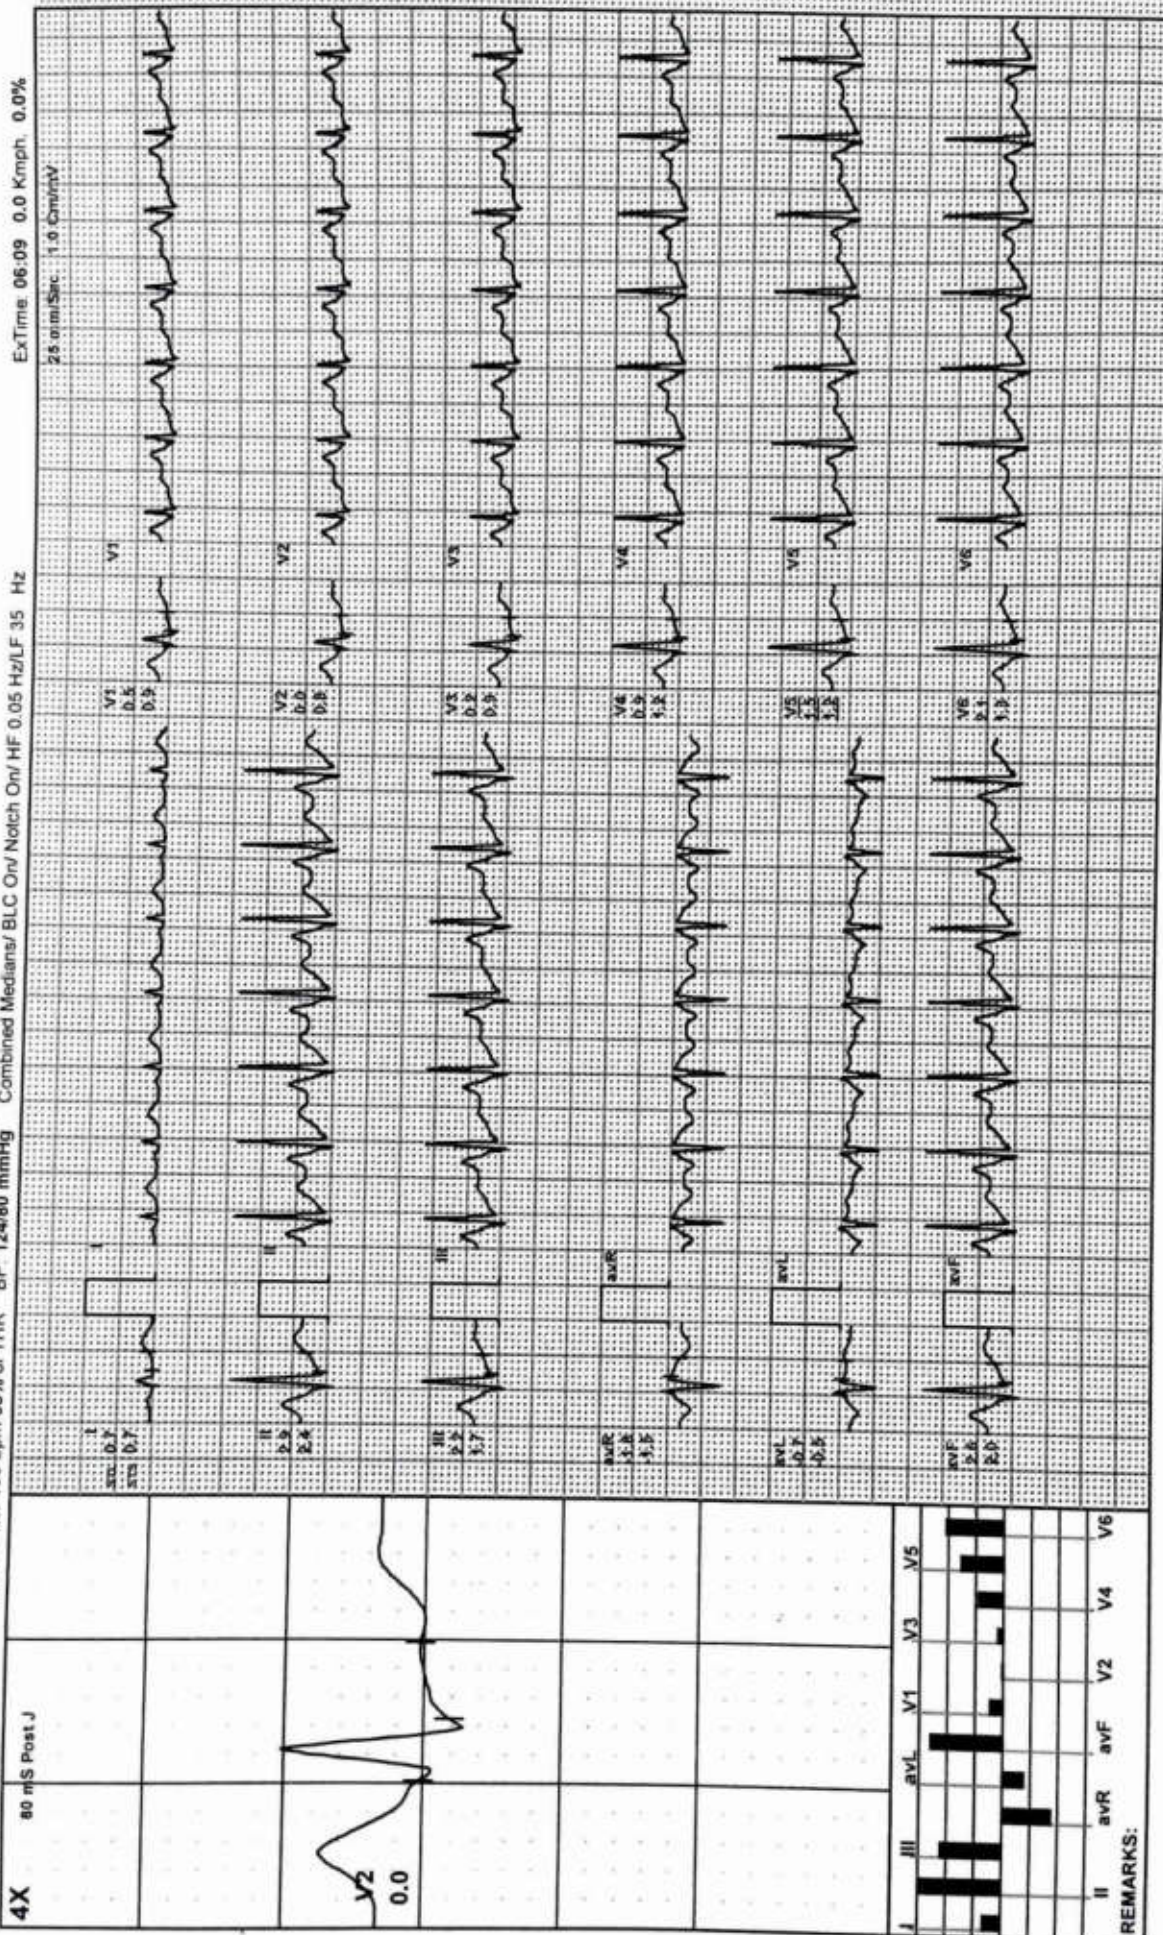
4X
80 mS Post J
V2
0.0
I
III
avL
V1
V3
V5
II
avR
avF
V2
V4
V6
REMARKS:

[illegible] BP: 124/80 mmHg Combined Medians/ BLC On/ Notch On/ HF 0.05 Hz/LF 35 Hz
ExTime 06:09 0.0 Kmph 0.0%
25 mm/Sec 1.0 Cm/mV

I
STL 0.7
STS 0.7
II
2.9
2.4
III
2.2
1.7
avR
-1.8
-1.5
avL
-0.7
-0.5
avF
2.6
2.0
V1
0.5
0.9
V2
0.0
0.8
V3
0.2
0.5
V4
0.9
1.2
V5
1.3
1.5
V6
2.1
1.9

I
II
III
avR
avL
avF
V1
V2
V3
V4
V5
V6